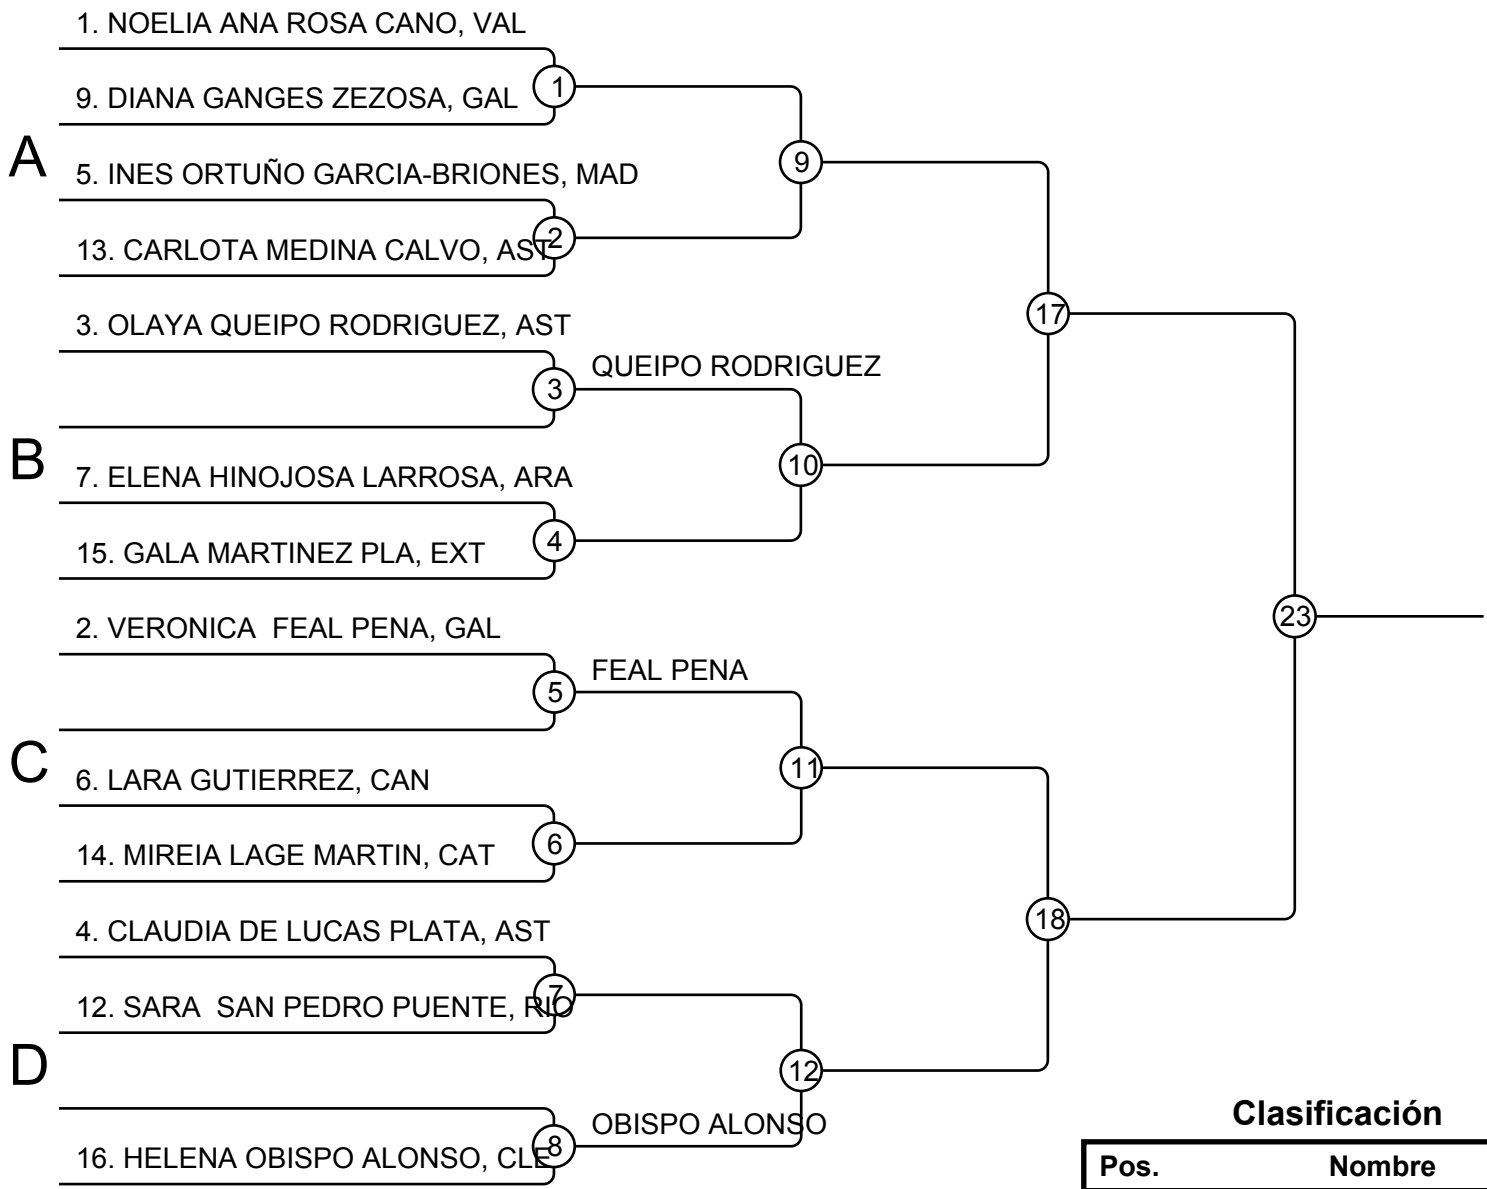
1. NOELIA ANA ROSA CANO, VAL
1
9. DIANA GANGES ZEZOSA, GAL
9
A
5. INES ORTUÑO GARCIA-BRIONES, MAD
2
13. CARLOTA MEDINA CALVO, AST
17
3. OLAYA QUEIPO RODRIGUEZ, AST
QUEIPO RODRIGUEZ
3
B
7. ELENA HINOJOSA LARROSA, ARA
10
4
15. GALA MARTINEZ PLA, EXT
23
2. VERONICA FEAL PENA, GAL
FEAL PENA
5
C
6. LARA GUTIERREZ, CAN
11
6
14. MIREIA LAGE MARTIN, CAT
18
4. CLAUDIA DE LUCAS PLATA, AST
7
12. SARA SAN PEDRO PUENTE, RIO
D
12
OBISPO ALONSO
8
16. HELENA OBISPO ALONSO, CLE

Clasificación

| Pos. | Nombre |
|---|---|